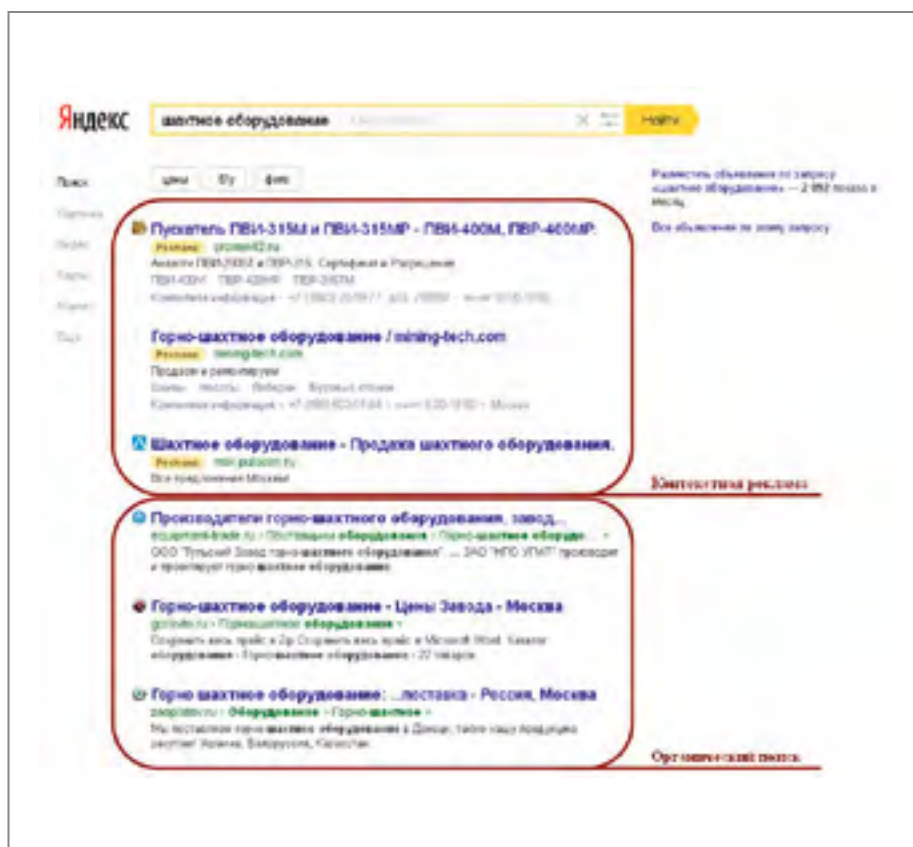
Яндекс шахтное оборудование Найти

Поиск

Картинки

Видео

Карты

Маркет

Ещё

цены б/у фото

Разместить объявление по запросу «шахтное оборудование» — 2 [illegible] показа в месяц

Все объявления по этому запросу

Пускатель ПВИ-315М и ПВИ-315МР - ПВИ-400М, ПВР-400МР.
Реклама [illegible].ru
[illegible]
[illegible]
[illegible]

Горно-шахтное оборудование / mining-tech.com
Реклама mining-tech.com
Продажа и ремонт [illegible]
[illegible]
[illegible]

Шахтное оборудование - Продажа шахтного оборудования.
Реклама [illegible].ru
Все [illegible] Москвы

Контекстная реклама

Производители горно-шахтного оборудования, завод...
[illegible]
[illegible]

Горно-шахтное оборудование - Цены Завода - Москва
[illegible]
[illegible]

Горно шахтное оборудование: ...поставка - Россия, Москва
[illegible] › Оборудование › Горно-шахтное ›
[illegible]

Органический поиск